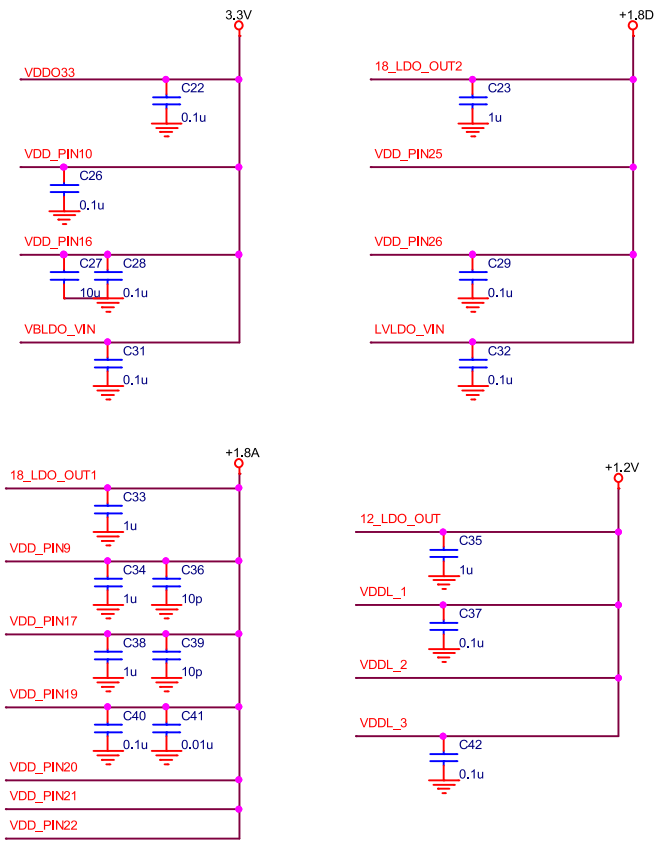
3.3V
VDDO33
C22
0.1u
VDD_PIN10
C26
0.1u
VDD_PIN16
C27
C28
10u
0.1u
VBLDO_VIN
C31
0.1u

+1.8D
18_LDO_OUT2
C23
1u
VDD_PIN25
VDD_PIN26
C29
0.1u
LVLDO_VIN
C32
0.1u

+1.8A
18_LDO_OUT1
C33
1u
VDD_PIN9
C34
C36
1u
10p
VDD_PIN17
C38
C39
1u
10p
VDD_PIN19
C40
C41
0.1u
0.01u
VDD_PIN20
VDD_PIN21
VDD_PIN22

+1.2V
12_LDO_OUT
C35
1u
VDDL_1
C37
0.1u
VDDL_2
VDDL_3
C42
0.1u